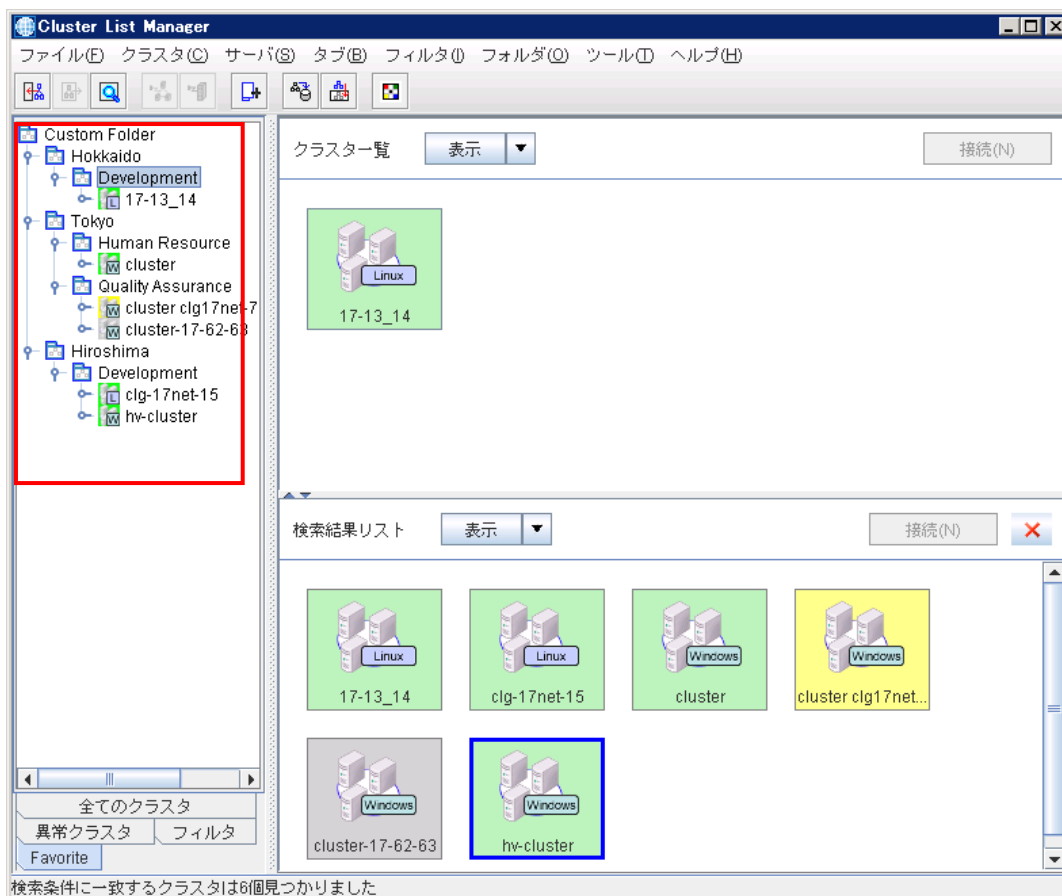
Cluster List Manager

ファイル(F) クラスタ(C) サーバ(S) タブ(B) フィルタ(I) フォルダ(O) ツール(T) ヘルプ(H)

Custom Folder
Hokkaido
Development
17-13_14
Tokyo
Human Resource
cluster
Quality Assurance
cluster clg17net-7
cluster-17-62-63
Hiroshima
Development
clg-17net-15
hv-cluster

全てのクラスタ
異常クラスタ
フィルタ
Favorite

クラスター覧 表示
接続(N)

Linux
17-13_14

検索結果リスト 表示
接続(N)

Linux
17-13_14
Linux
clg-17net-15
Windows
cluster
Windows
cluster clg17net...
Windows
cluster-17-62-63
Windows
hv-cluster

検索条件に一致するクラスタは6個見つかりました